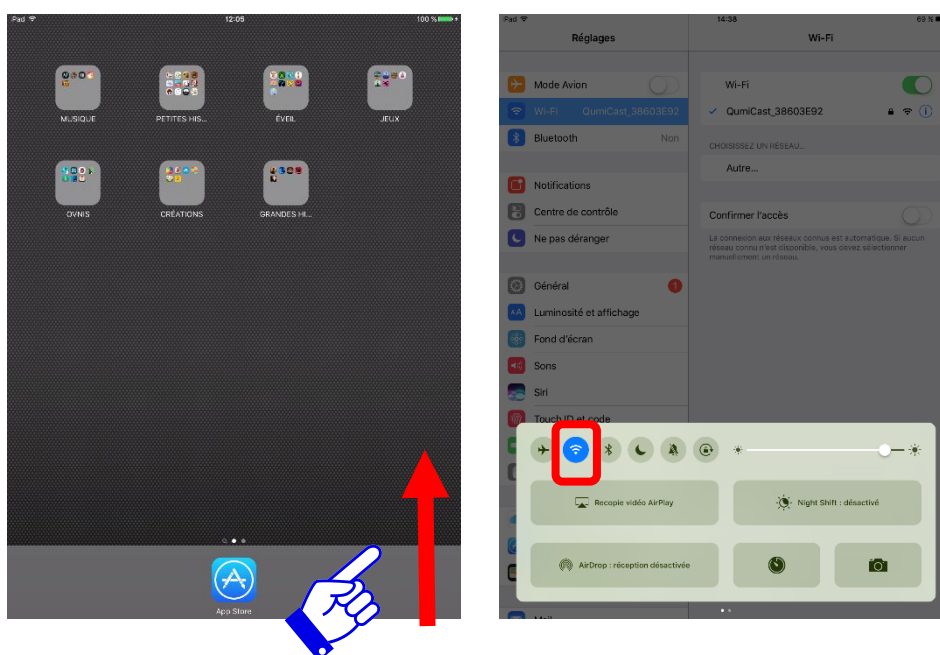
iPad
12:05
100 %

MUSIQUE
PETITES HIS...
ÉVEIL
JEUX
OVNIS
CRÉATIONS
GRANDES HI...

App Store

iPad
14:36
69 %

Réglages
Wi-Fi

Mode Avion
Wi-Fi QumiCast_38603E92
Bluetooth Non
Notifications
Centre de contrôle
Ne pas déranger
Général 1
Luminosité et affichage
Fond d'écran
Sons
Siri
Touch ID et code
Mail

Wi-Fi
QumiCast_38603E92
CHOISISSEZ UN RÉSEAU...
Autre...
Confirmer l'accès
La connexion aux réseaux connus est automatique. Si aucun réseau connu n'est disponible, vous devez sélectionner manuellement un réseau.

Recopie vidéo AirPlay
Night Shift : désactivé
AirDrop : réception désactivée